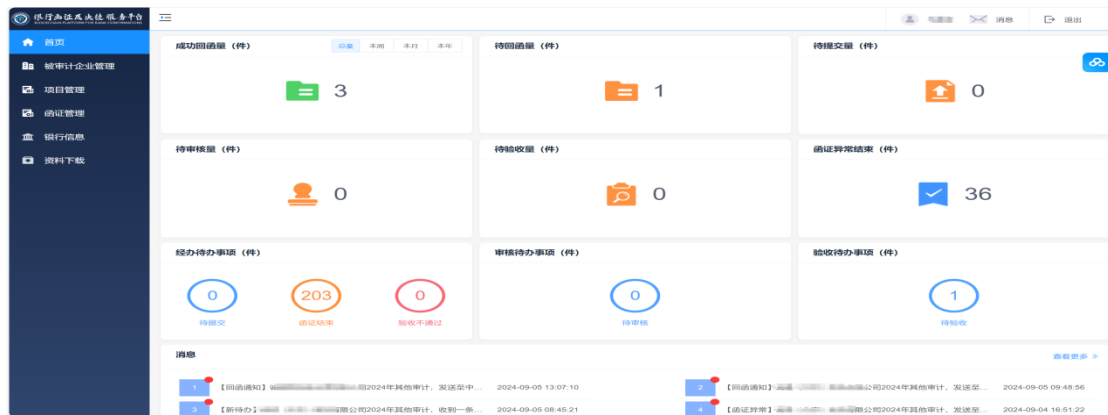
银行函证及结算服务平台
BOCEONLINE PLATFORM FOR BANK CONFIRMATION

首页
被审计企业管理
项目管理
函证管理
银行信息
资料下载

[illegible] 消息 退出

成功回函量（件）
总量 本周 本月 本年
3

待回函量（件）
1

待提交量（件）
0

待审核量（件）
0

待验收量（件）
0

函证异常结束（件）
36

经办待办事项（件）
0
待提交
203
函证结束
0
验收不通过

审核待办事项（件）
0
待审核

验收待办事项（件）
1
待验收

消息
查看更多 »

1 【回函通知】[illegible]司2024年其他审计，发送至中... 2024-09-05 13:07:10
2 【回函通知】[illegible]公司2024年其他审计，发送至... 2024-09-05 09:48:56
3 【新待办】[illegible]限公司2024年其他审计，收到一条... 2024-09-05 08:45:21
4 【函证异常】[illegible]公司2024年其他审计，发送至... 2024-09-04 16:51:22